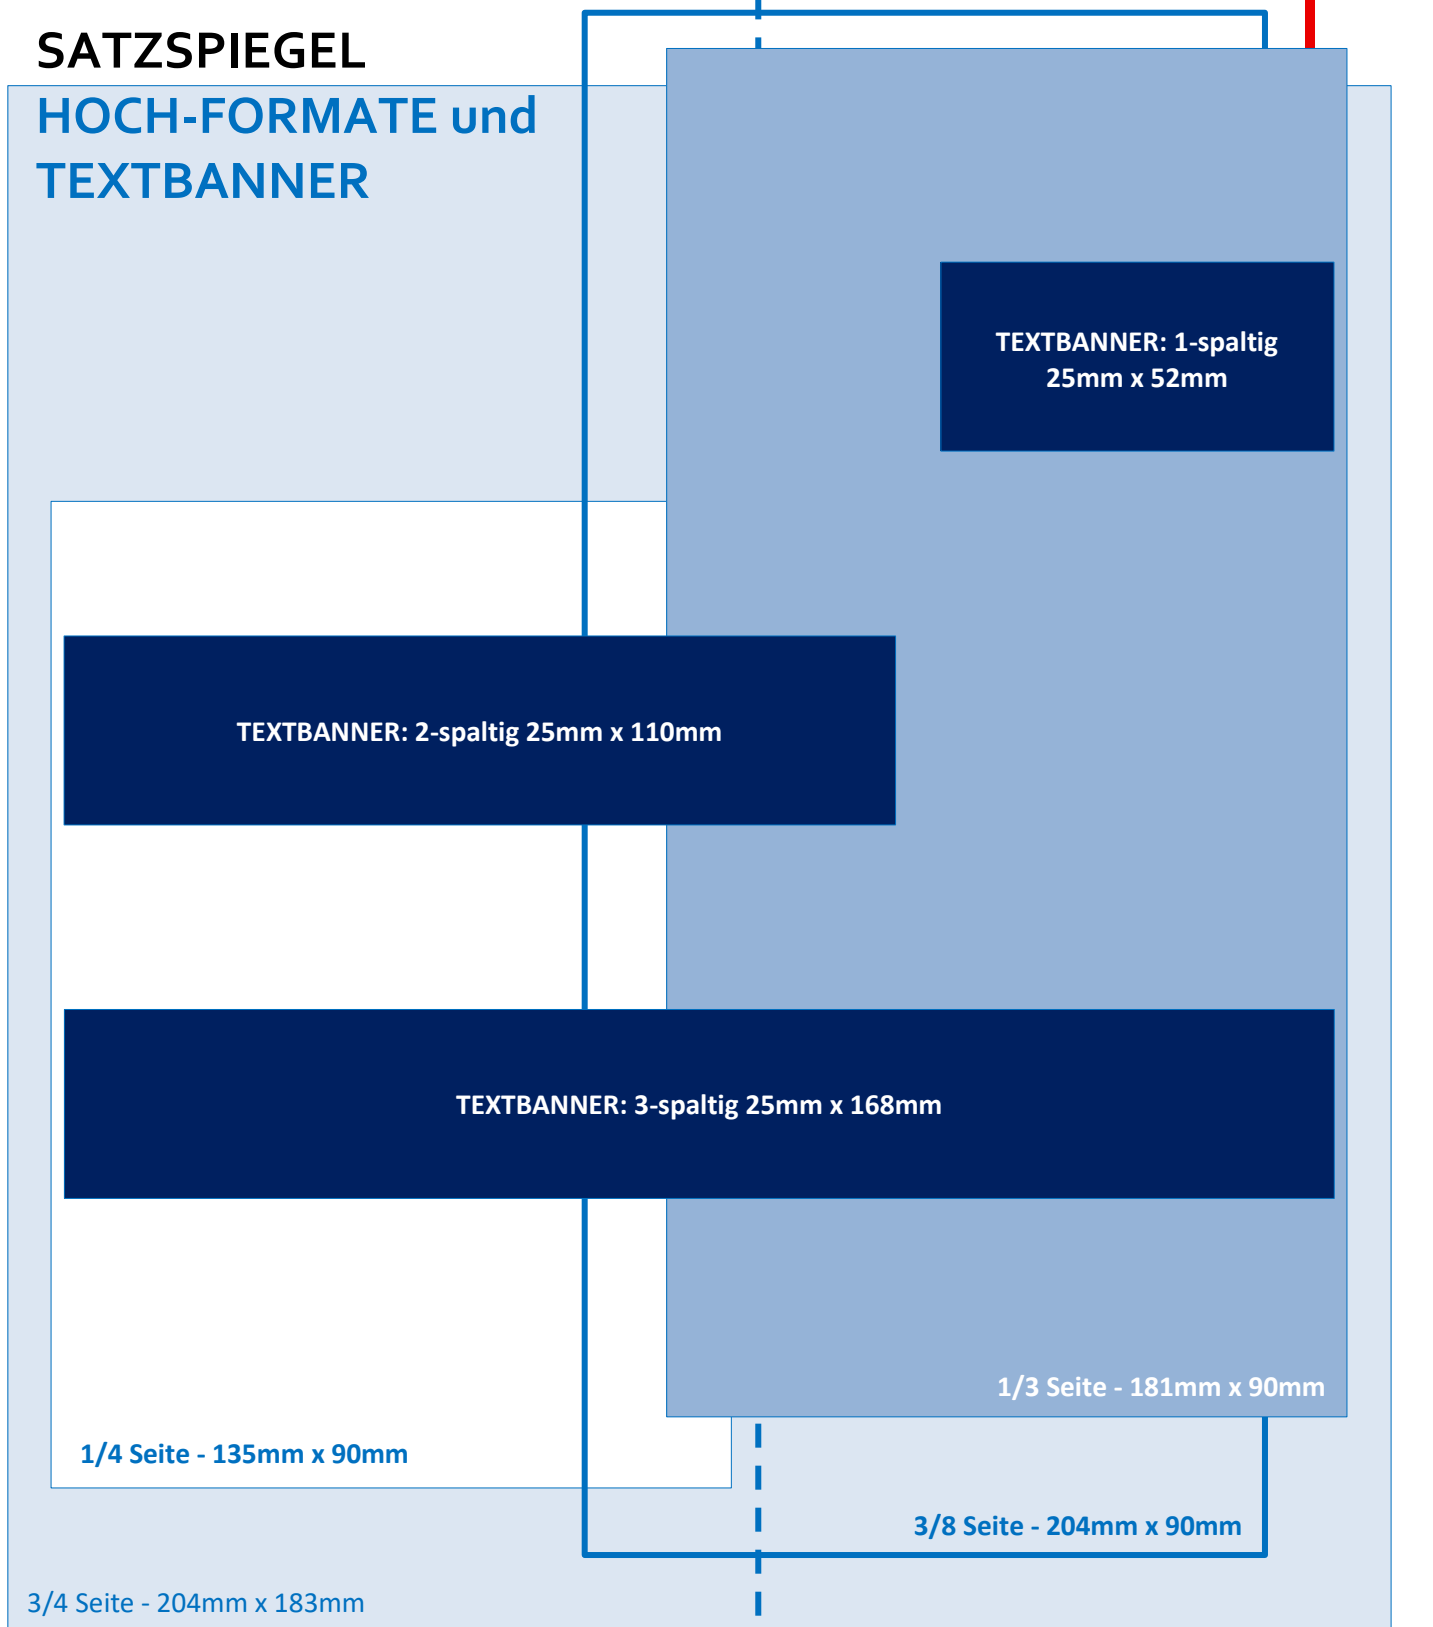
SATZSPIEGEL
HOCH-FORMATE und TEXTBANNER

TEXTBANNER: 1-spaltig 25mm x 52mm

TEXTBANNER: 2-spaltig 25mm x 110mm

TEXTBANNER: 3-spaltig 25mm x 168mm

1/3 Seite - 181mm x 90mm

1/4 Seite - 135mm x 90mm

3/8 Seite - 204mm x 90mm

3/4 Seite - 204mm x 183mm